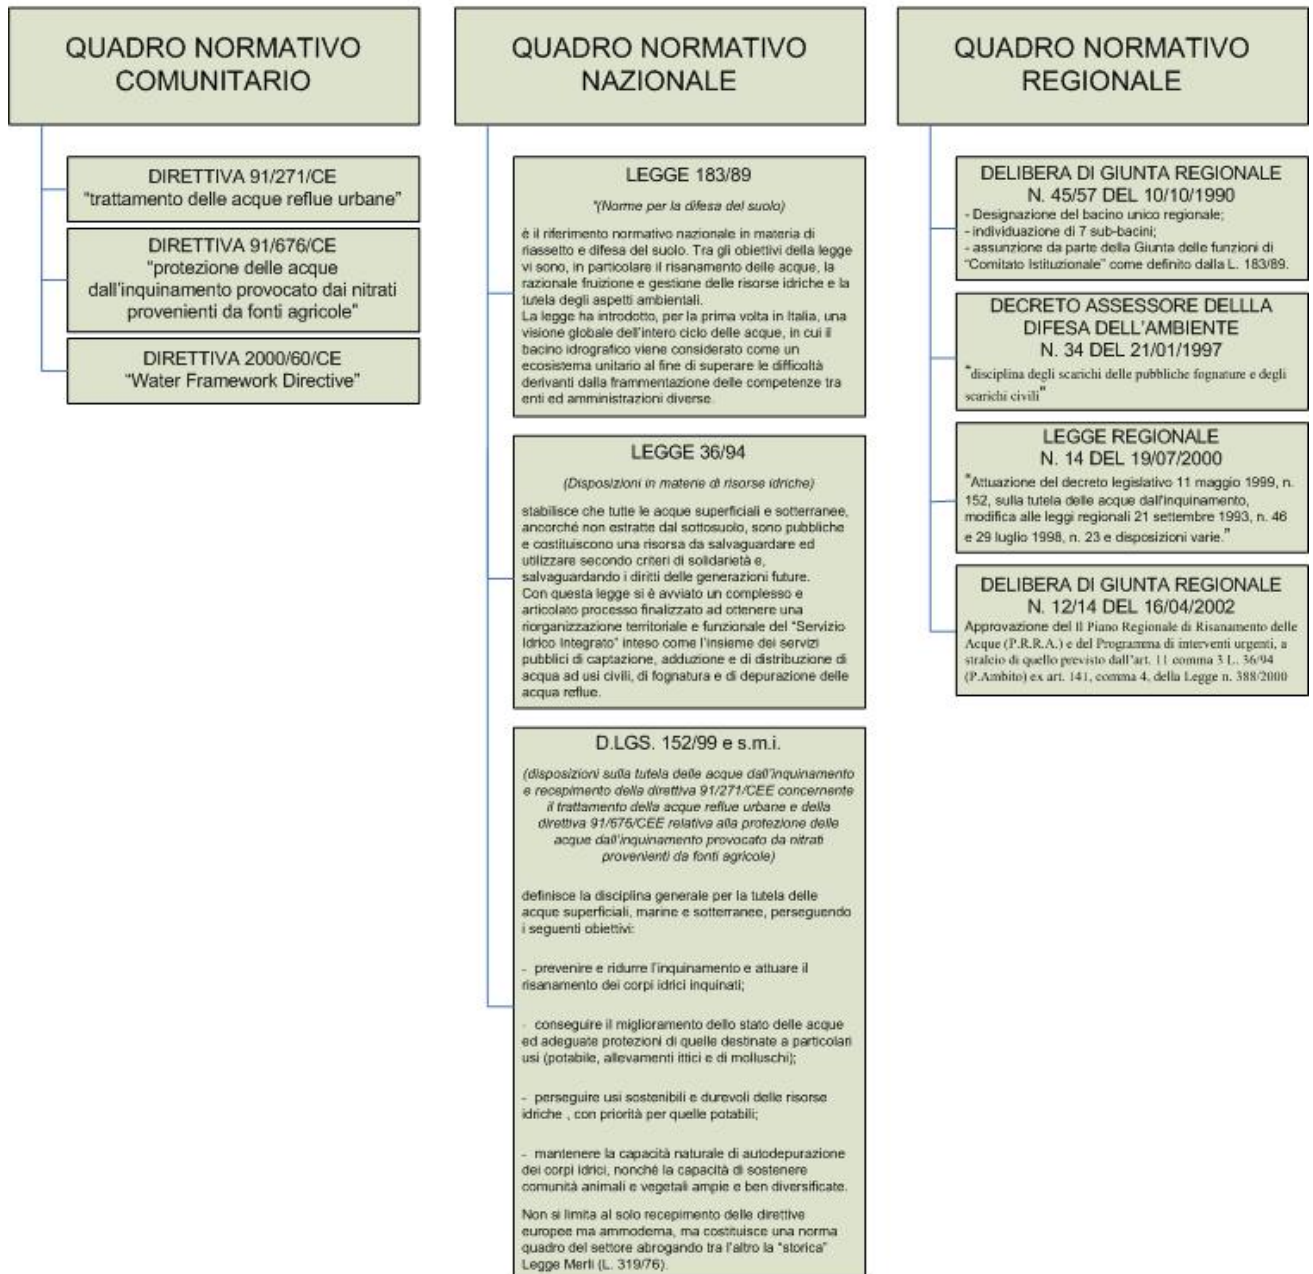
QUADRO NORMATIVO COMUNITARIO

DIRETTIVA 91/271/CE
"trattamento delle acque reflue urbane"

DIRETTIVA 91/676/CE
"protezione delle acque dall'inquinamento provocato dai nitrati provenienti da fonti agricole"

DIRETTIVA 2000/60/CE
"Water Framework Directive"

QUADRO NORMATIVO NAZIONALE

LEGGE 183/89

"(Norme per la difesa del suolo)

è il riferimento normativo nazionale in materia di riassetto e difesa del suolo. Tra gli obiettivi della legge vi sono, in particolare il risanamento delle acque, la razionale fruizione e gestione delle risorse idriche e la tutela degli aspetti ambientali.
La legge ha introdotto, per la prima volta in Italia, una visione globale dell'intero ciclo delle acque, in cui il bacino idrografico viene considerato come un ecosistema unitario al fine di superare le difficoltà derivanti dalla frammentazione delle competenze tra enti ed amministrazioni diverse.

LEGGE 36/94

(Disposizioni in materie di risorse idriche)

stabilisce che tutte le acque superficiali e sotterranee, ancorché non estratte dal sottosuolo, sono pubbliche e costituiscono una risorsa da salvaguardare ed utilizzare secondo criteri di solidarietà e, salvaguardando i diritti delle generazioni future.
Con questa legge si è avviato un complesso e articolato processo finalizzato ad ottenere una riorganizzazione territoriale e funzionale del "Servizio Idrico Integrato" inteso come l'insieme dei servizi pubblici di captazione, adduzione e di distribuzione di acqua ad usi civili, di fognatura e di depurazione delle acqua reflue.

D.LGS. 152/99 e s.m.i.

(disposizioni sulla tutela delle acque dall'inquinamento e recepimento della direttiva 91/271/CEE concernente il trattamento della acque reflue urbane e della direttiva 91/676/CEE relativa alla protezione delle acque dall'inquinamento provocato da nitrati provenienti da fonti agricole)

definisce la disciplina generale per la tutela delle acque superficiali, marine e sotterranee, perseguendo i seguenti obiettivi:

- prevenire e ridurre l'inquinamento e attuare il risanamento dei corpi idrici inquinati;

- conseguire il miglioramento dello stato delle acque ed adeguate protezioni di quelle destinate a particolari usi (potabile, allevamenti ittici e di molluschi);

- perseguire usi sostenibili e durevoli delle risorse idriche , con priorità per quelle potabili;

- mantenere la capacità naturale di autodepurazione dei corpi idrici, nonché la capacità di sostenere comunità animali e vegetali ampie e ben diversificate.

Non si limita al solo recepimento delle direttive europee ma ammoderna, ma costituisce una norma quadro del settore abrogando tra l'altro la "storica" Legge Merli (L. 319/76).

QUADRO NORMATIVO REGIONALE

DELIBERA DI GIUNTA REGIONALE
N. 45/57 DEL 10/10/1990
- Designazione del bacino unico regionale;
- individuazione di 7 sub-bacini;
- assunzione da parte della Giunta delle funzioni di "Comitato Istituzionale" come definito dalla L. 183/89.

DECRETO ASSESSORE DELLLA DIFESA DELL'AMBIENTE
N. 34 DEL 21/01/1997
"disciplina degli scarichi delle pubbliche fognature e degli scarichi civili"

LEGGE REGIONALE
N. 14 DEL 19/07/2000
"Attuazione del decreto legislativo 11 maggio 1999, n. 152, sulla tutela delle acque dall'inquinamento, modifica alle leggi regionali 21 settembre 1993, n. 46 e 29 luglio 1998, n. 23 e disposizioni varie."

DELIBERA DI GIUNTA REGIONALE
N. 12/14 DEL 16/04/2002
Approvazione del Il Piano Regionale di Risanamento delle Acque (P.R.R.A.) e del Programma di interventi urgenti, a stralcio di quello previsto dall'art. 11 comma 3 L. 36/94 (P.Ambito) ex art. 141, comma 4, della Legge n. 388/2000